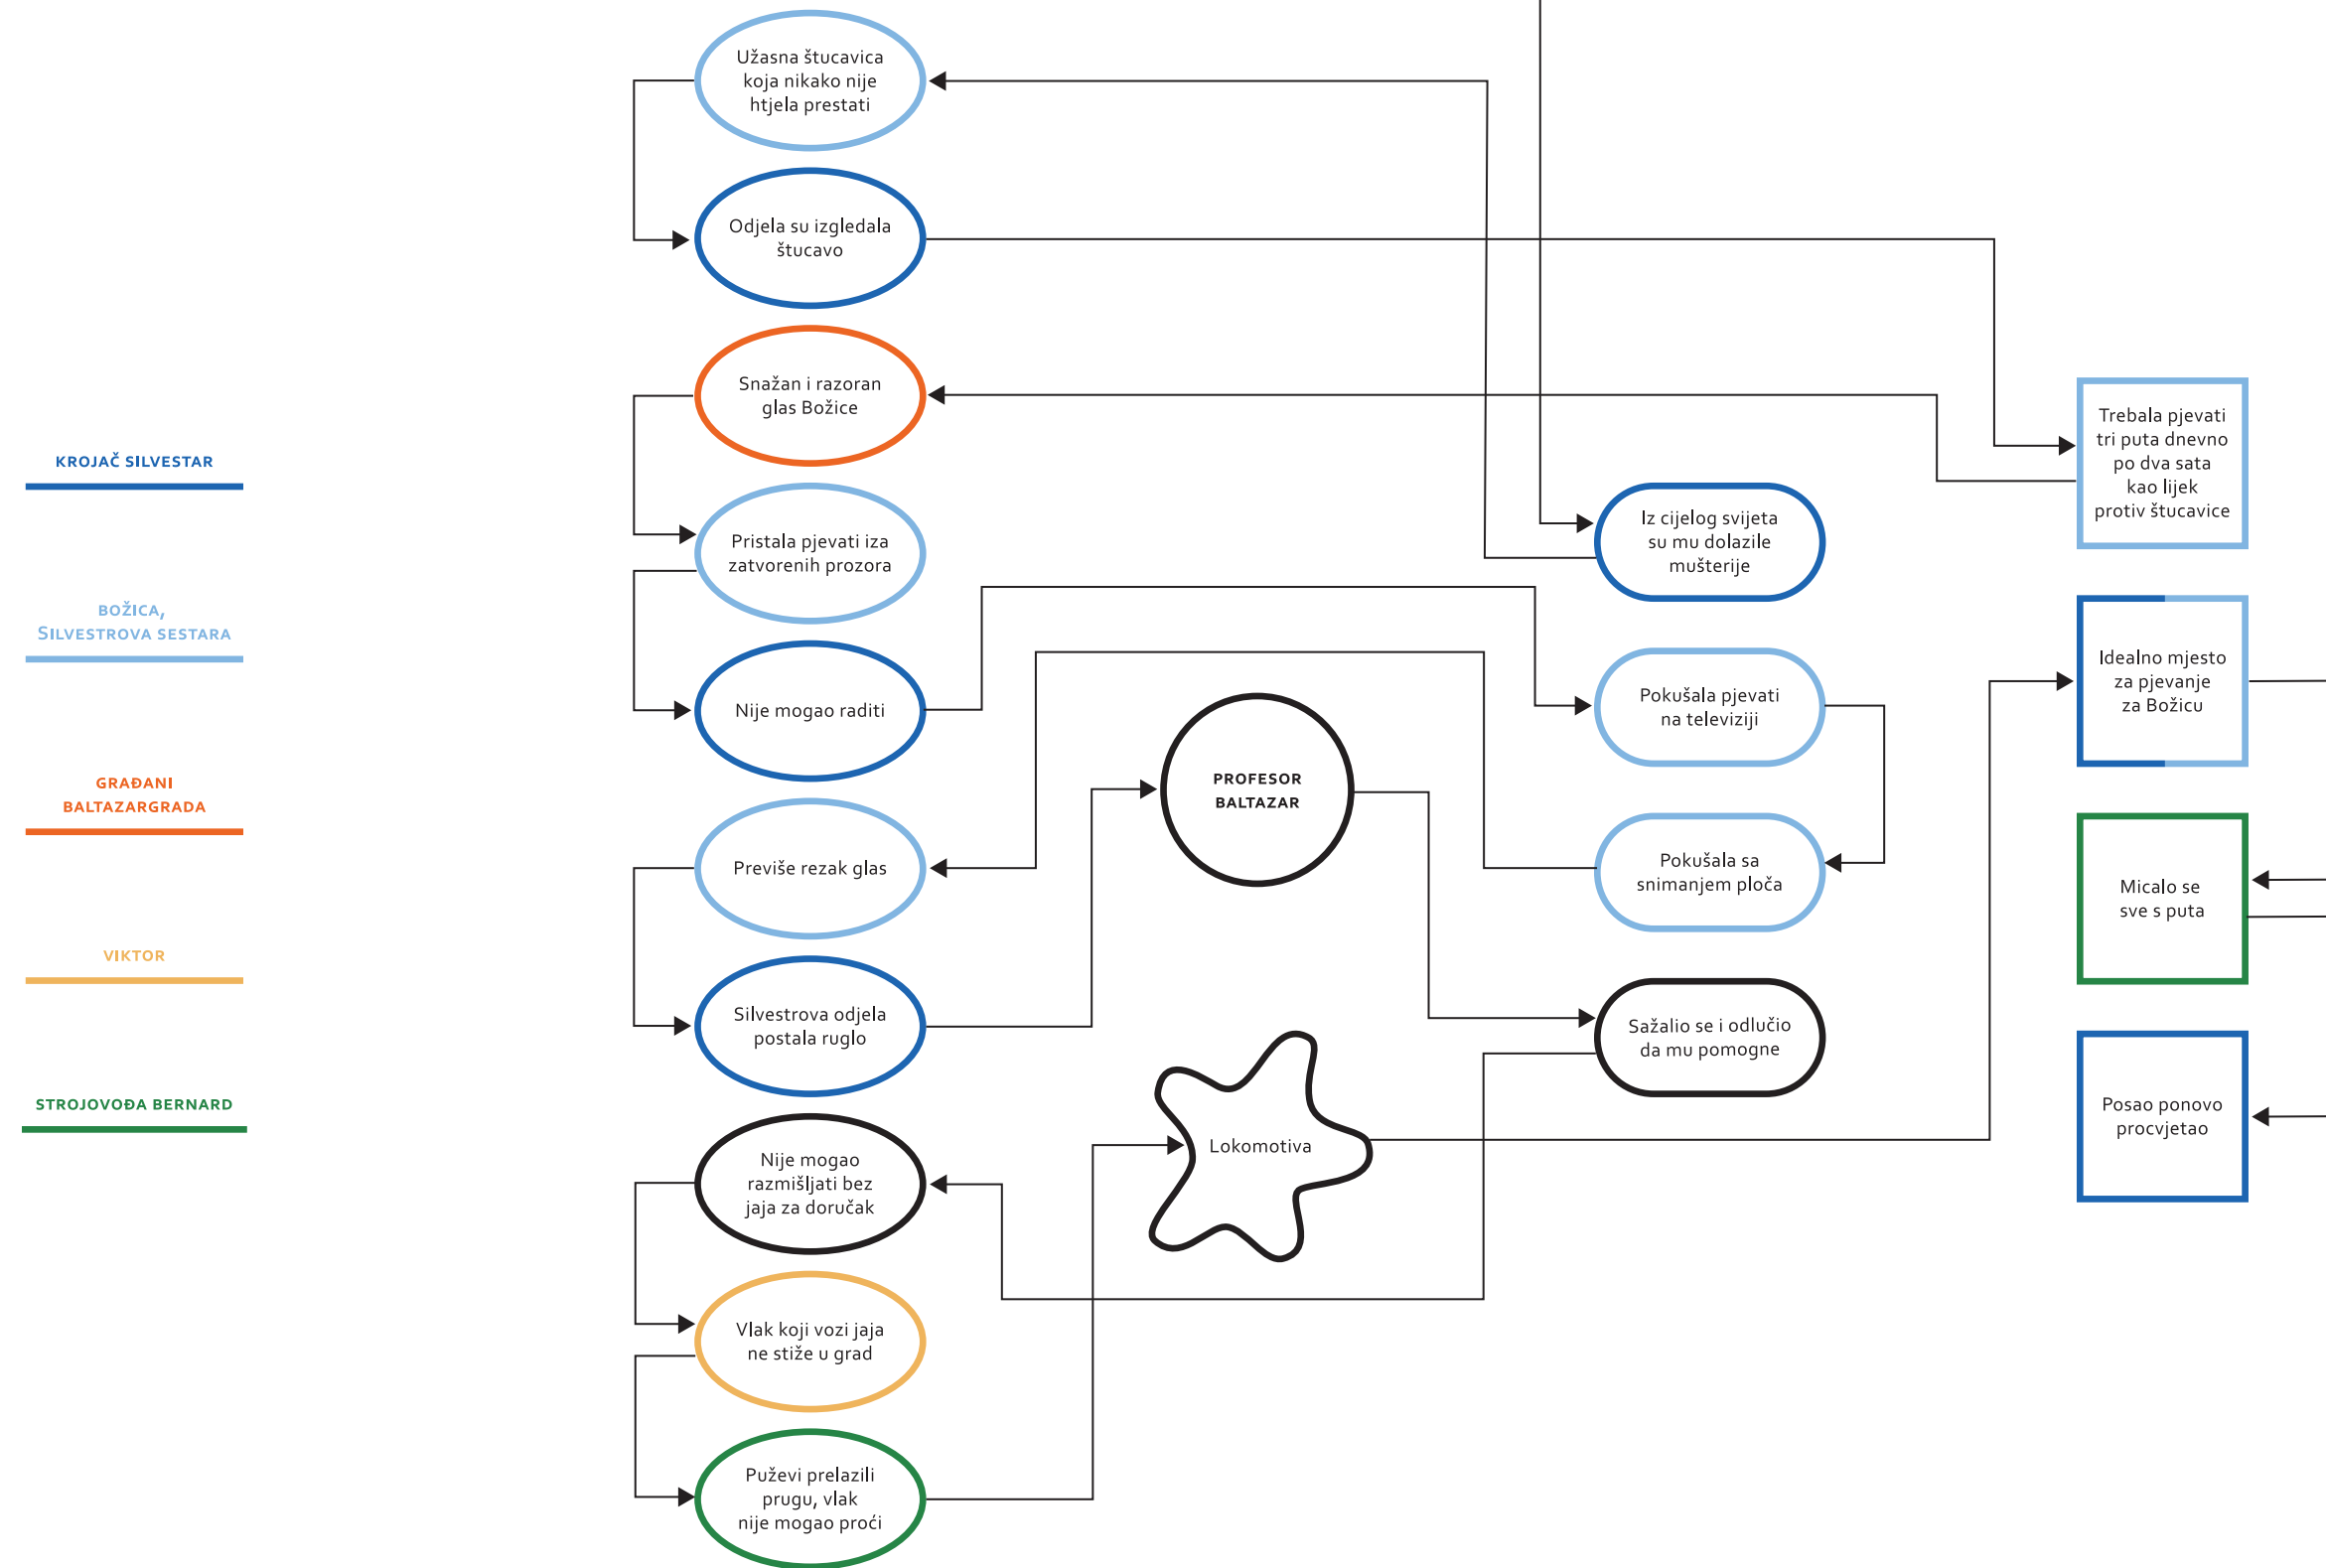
KROJAČ SILVESTAR

BOŽICA,
SILVESTROVA SESTARA

GRAĐANI
BALTAZARGRADA

VIKTOR

STROJOVOĐA BERNARD

Užasna štucavica koja nikako nije htjela prestati

Odjela su izgledala štucavo

Snažan i razoran glas Božice

Pristala pjevati iza zatvorenih prozora

Nije mogao raditi

Previše rezak glas

Silvestrova odjela postala ruglo

Nije mogao razmišljati bez jaja za doručak

Vlak koji vozi jaja ne stiže u grad

Puževi prelazili prugu, vlak nije mogao proći

PROFESOR BALTAZAR

Lokomotiva

Iz cijelog svijeta su mu dolazile mušterije

Pokušala pjevati na televiziji

Pokušala sa snimanjem ploča

Sažalio se i odlučio da mu pomogne

Trebala pjevati tri puta dnevno po dva sata kao lijek protiv štucavice

Idealno mjesto za pjevanje za Božicu

Micalo se sve s puta

Posao ponovo procvjetao